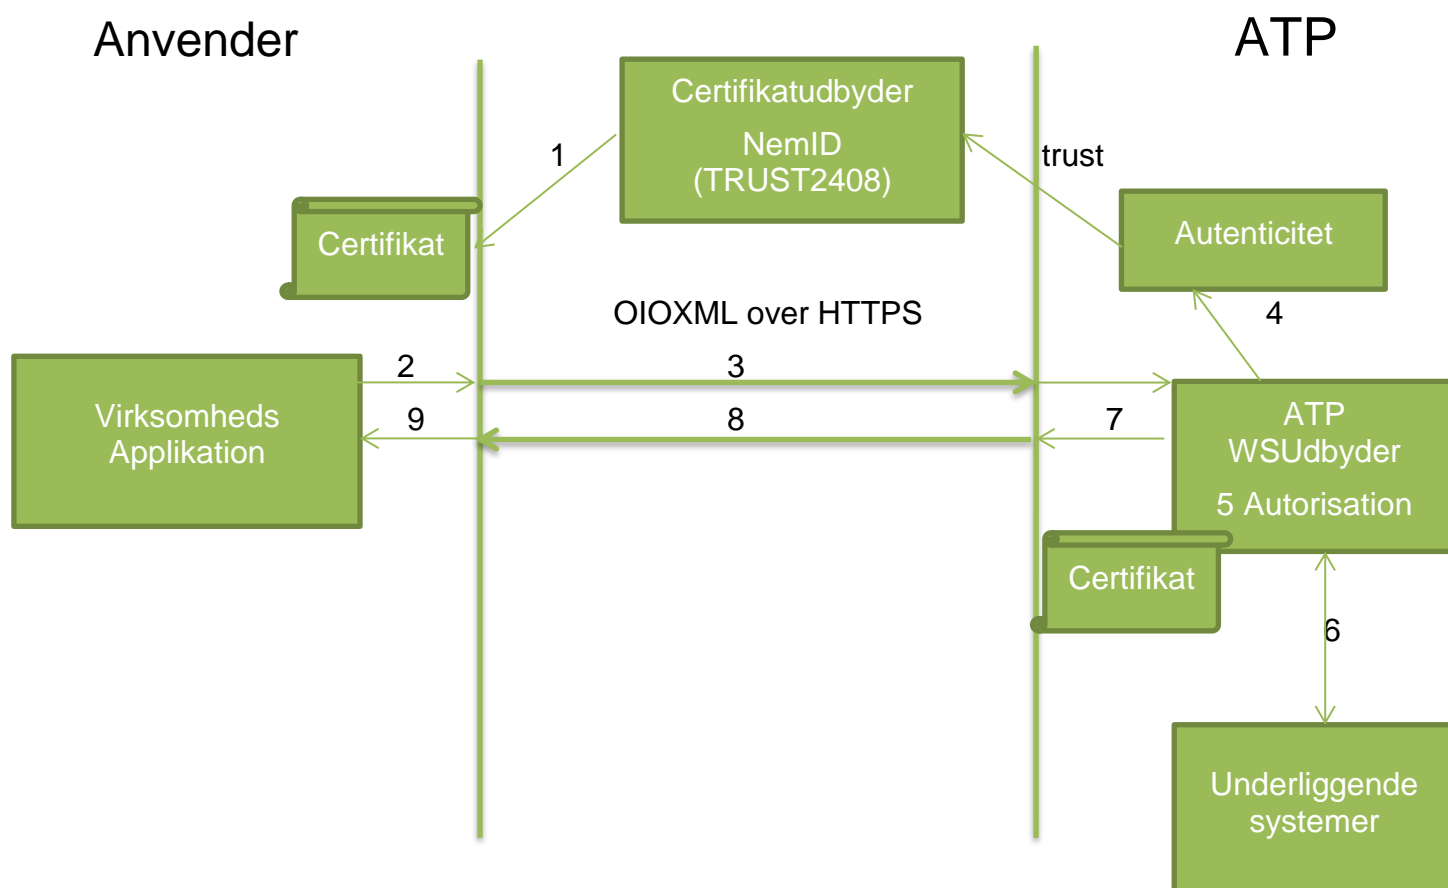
Anvender

ATP

Certifikatudbyder

NemID (TRUST2408)

1

trust

Certifikat

Autenticitet

OIOXML over HTTPS

4

2

3

Virksomheds Applikation

9

8

7

ATP WSUdbyder

5 Autorisation

Certifikat

6

Underliggende systemer